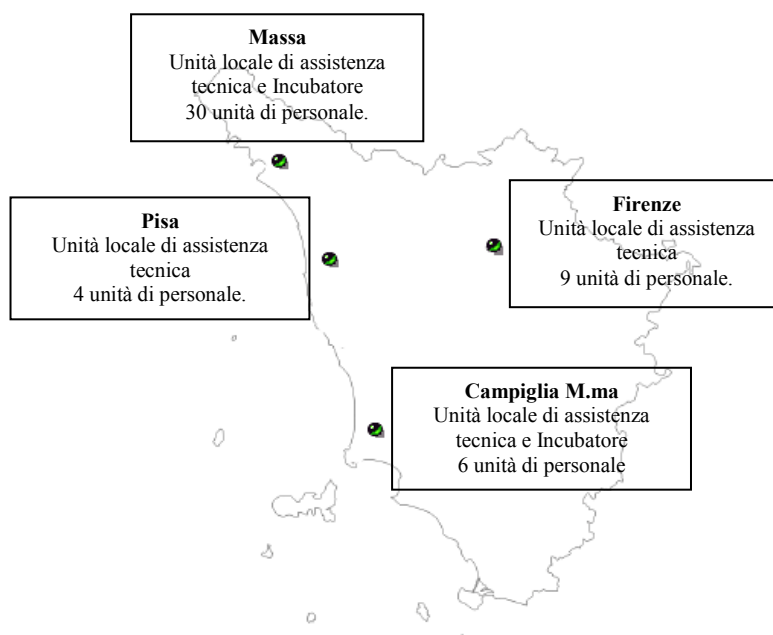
**Massa**
Unità locale di assistenza tecnica e Incubatore
30 unità di personale.

**Pisa**
Unità locale di assistenza tecnica
4 unità di personale.

**Firenze**
Unità locale di assistenza tecnica
9 unità di personale.

**Campiglia M.ma**
Unità locale di assistenza tecnica e Incubatore
6 unità di personale